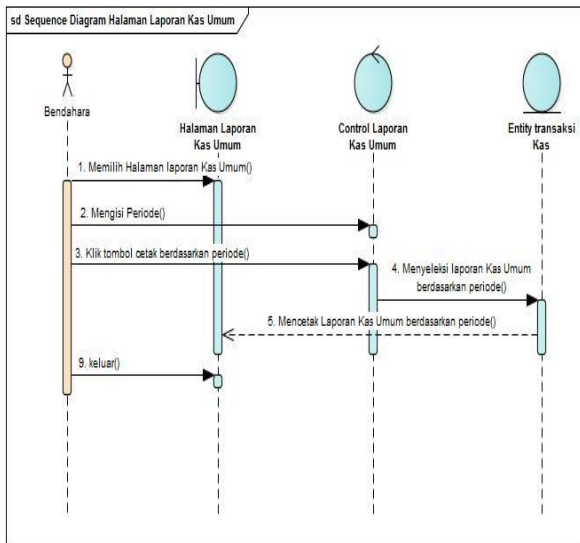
sd Sequence Diagram Halaman Laporan Kas Umum

Bendahara

Halaman Laporan Kas Umum

Control Laporan Kas Umum

Entity transaksi Kas

1. Memilih Halaman laporan Kas Umum()

2. Mengisi Periode()

3. Klik tombol cetak berdasarkan periode()

4. Menyeleksi laporan Kas Umum berdasarkan periode()

5. Mencetak Laporan Kas Umum berdasarkan periode()

9. keluar()